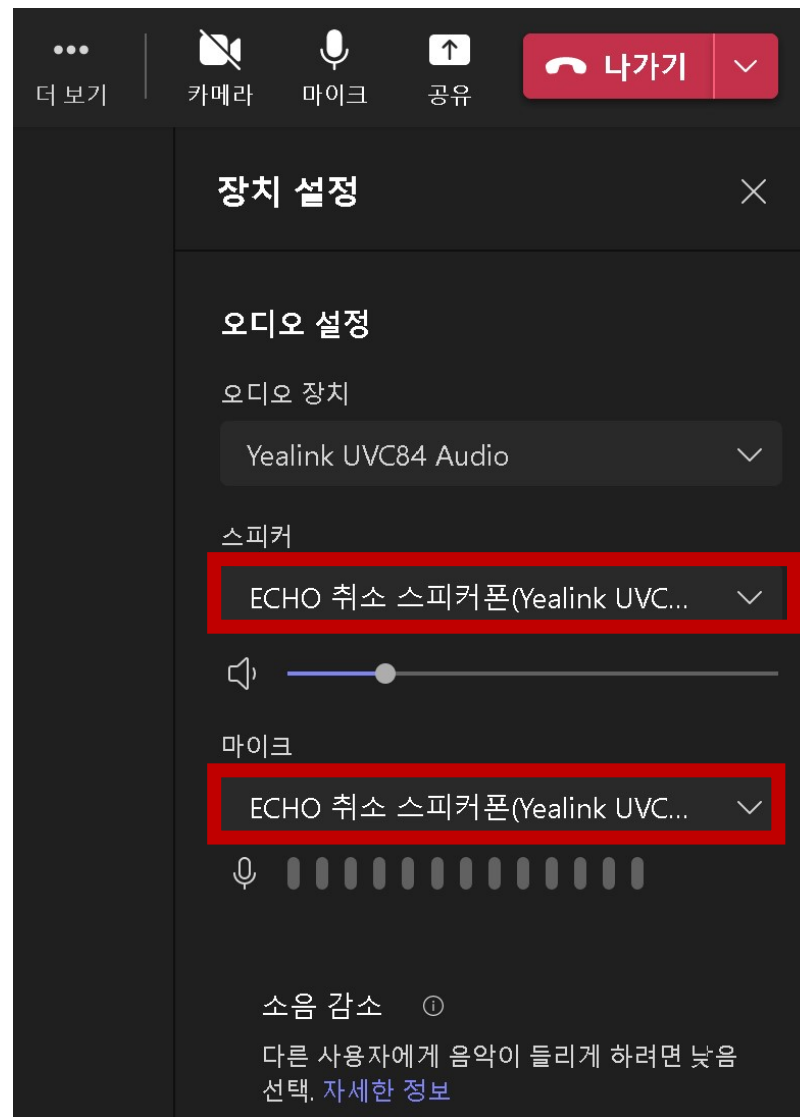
더 보기 카메라 마이크 공유 나가기

장치 설정

오디오 설정

오디오 장치

Yealink UVC84 Audio

스피커

ECHO 취소 스피커폰(Yealink UVC...

마이크

ECHO 취소 스피커폰(Yealink UVC...

소음 감소

다른 사용자에게 음악이 들리게 하려면 낮음 선택. 자세한 정보